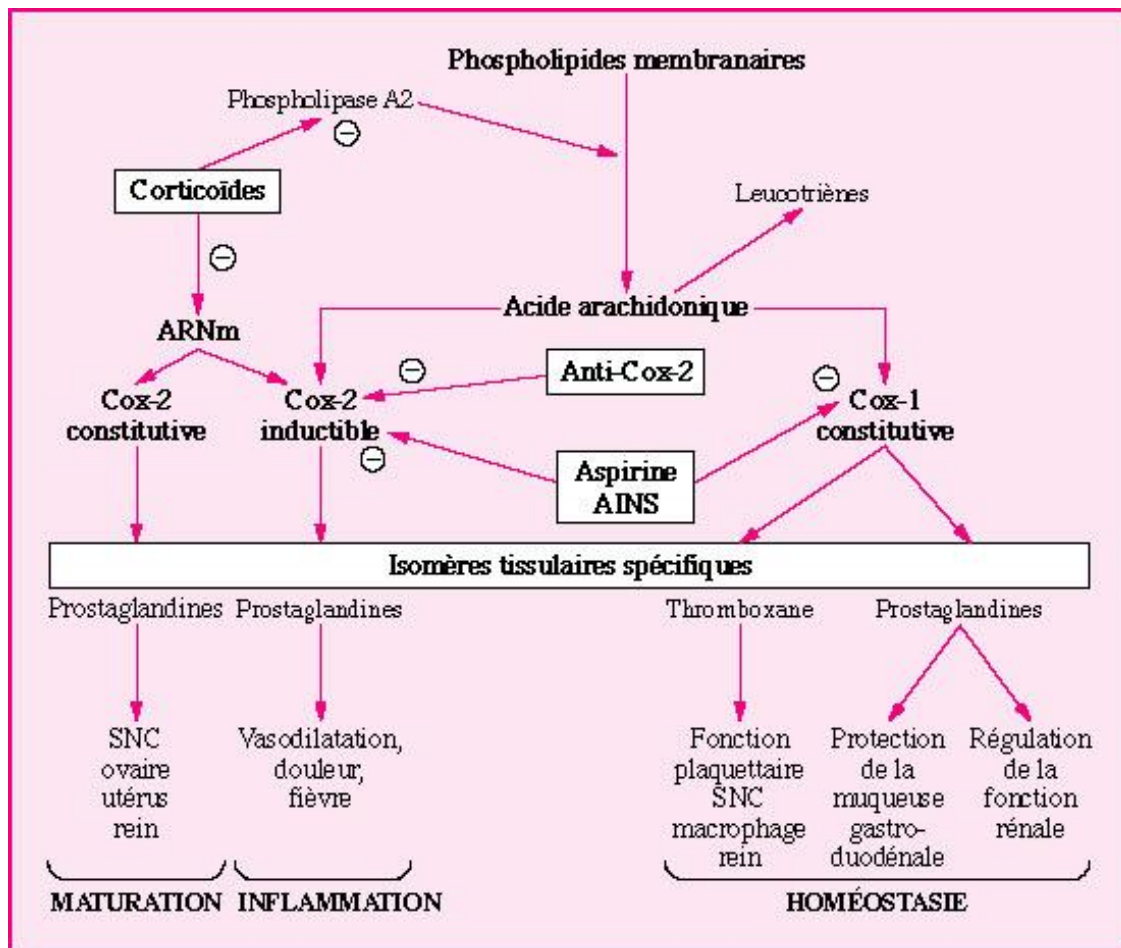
Phospholipides membranaires

Phospholipase A2

⊖

Corticoïdes

Leucotriènes

⊖

Acide arachidonique

ARNm

⊖

Anti-Cox-2

⊖

Cox-2 constitutive

Cox-2 inductible

⊖

Cox-1 constitutive

Aspirine AINS

Isomères tissulaires spécifiques

Prostaglandines

Prostaglandines

Thromboxane

Prostaglandines

SNC ovaire utérus rein

Vasodilatation, douleur, fièvre

Fonction plaquettaire SNC macrophage rein

Protection de la muqueuse gastroduodénale

Régulation de la fonction rénale

MATURATION

INFLAMMATION

HOMÉOSTASIE